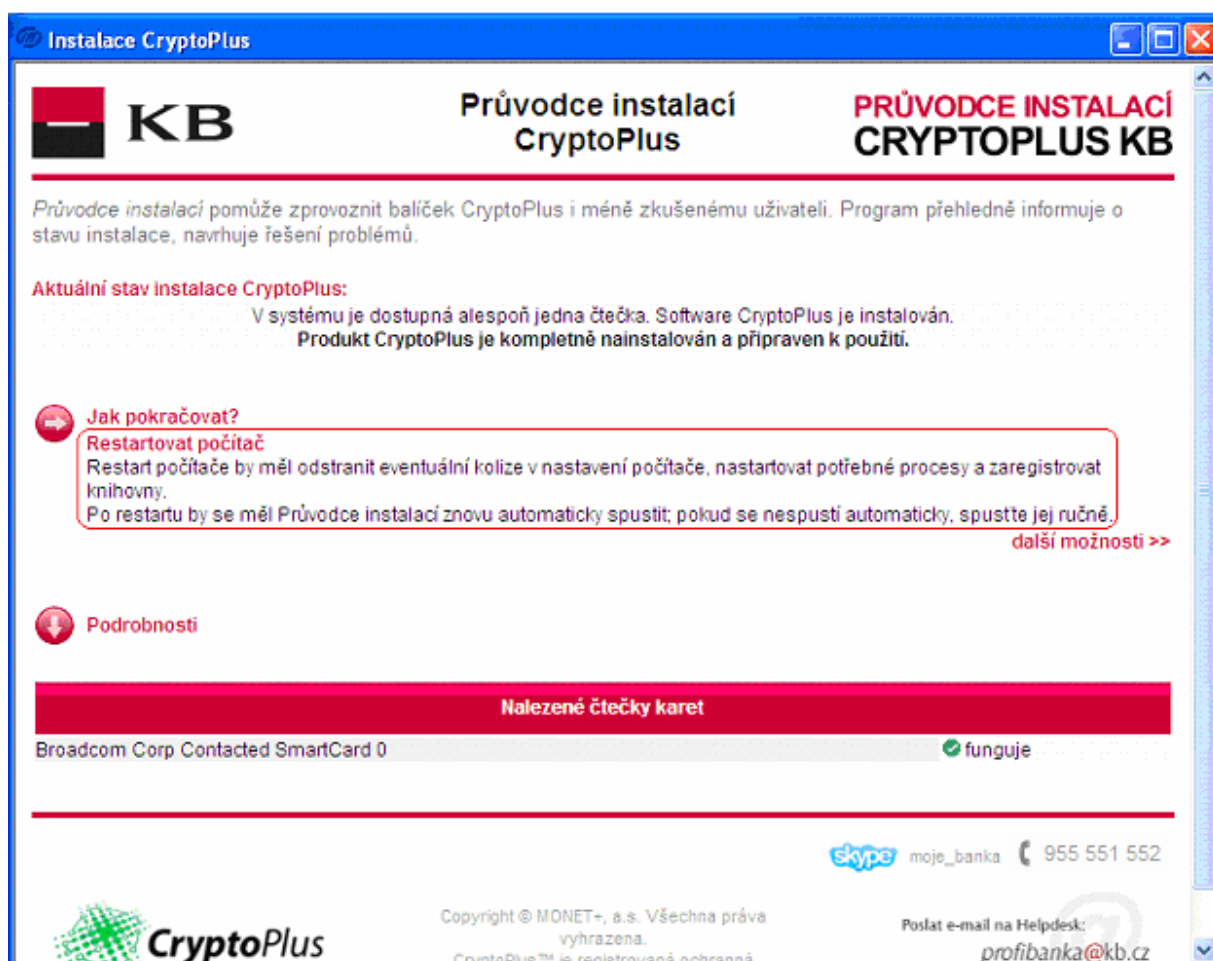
Instalace CryptoPlus

KB

Průvodce instalací CryptoPlus

PRŮVODCE INSTALACÍ CRYPTOPLUS KB

Průvodce instalací pomůže zprovoznit balíček CryptoPlus i méně zkušenému uživateli. Program přehledně informuje o stavu instalace, navrhuje řešení problémů.

Aktuální stav instalace CryptoPlus:

V systému je dostupná alespoň jedna čtečka. Software CryptoPlus je instalován.
Produkt CryptoPlus je kompletně nainstalován a připraven k použití.

Jak pokračovat?

Restartovat počítač

Restart počítače by měl odstranit eventuální kolize v nastavení počítače, nastartovat potřebné procesy a zaregistrovat knihovny.
Po restartu by se měl Průvodce instalací znovu automaticky spustit; pokud se nespustí automaticky, spusťte jej ručně.

další možnosti >>

Podrobnosti

| Nalezené čtečky karet | |
|---|---|
| Broadcom Corp Contacted SmartCard 0 | funguje |

skype moje_banka 955 551 552

CryptoPlus

Copyright © MONET+, a.s. Všechna práva vyhrazena.
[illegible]

Poslat e-mail na Helpdesk:
profibanka@kb.cz